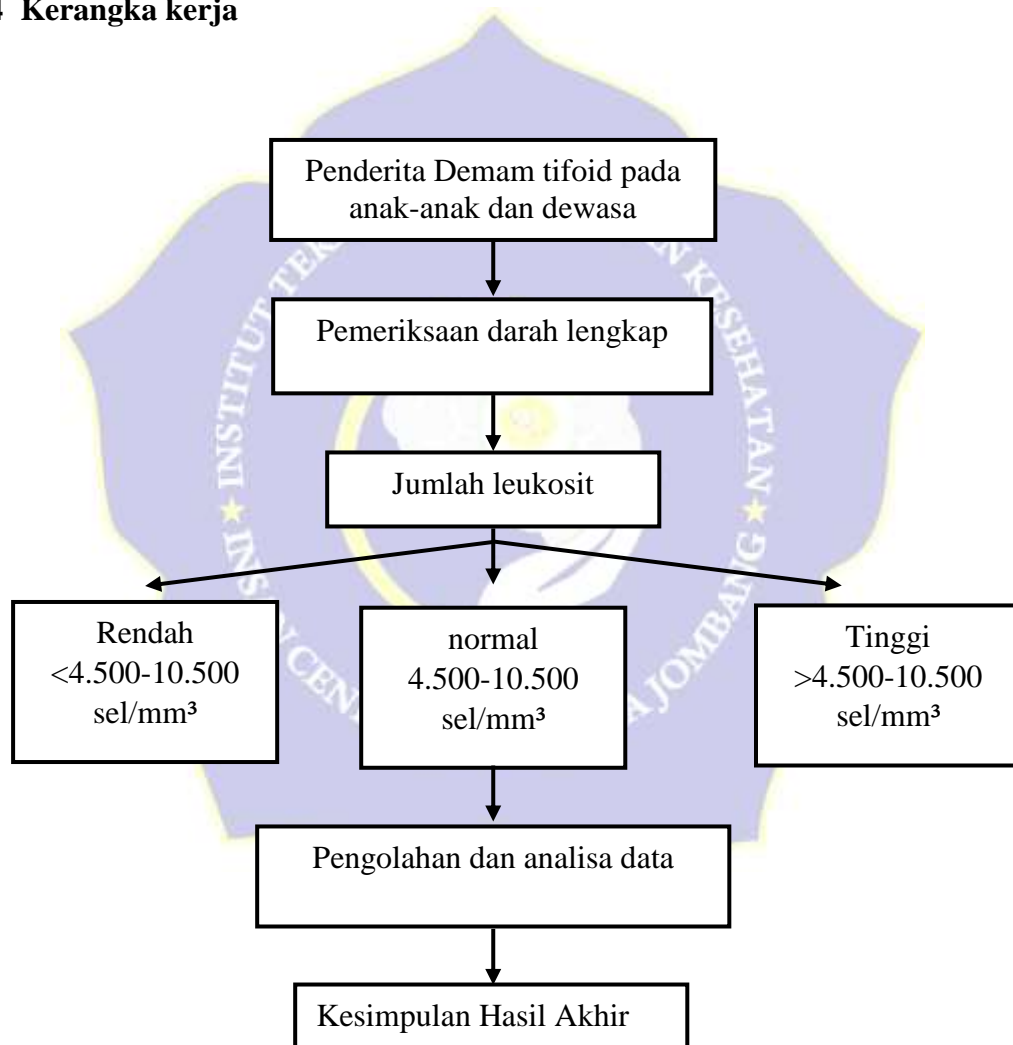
4 Kerangka kerja

Penderita Demam tifoid pada anak-anak dan dewasa

Pemeriksaan darah lengkap

Jumlah leukosit

Rendah <4.500-10.500 sel/mm³

normal 4.500-10.500 sel/mm³

Tinggi >4.500-10.500 sel/mm³

Pengolahan dan analisa data

Kesimpulan Hasil Akhir

INSTITUT TEKNOLOGI SAINS DAN KESEHATAN INSAN CENDEKIA MEDIKA JOMBANG